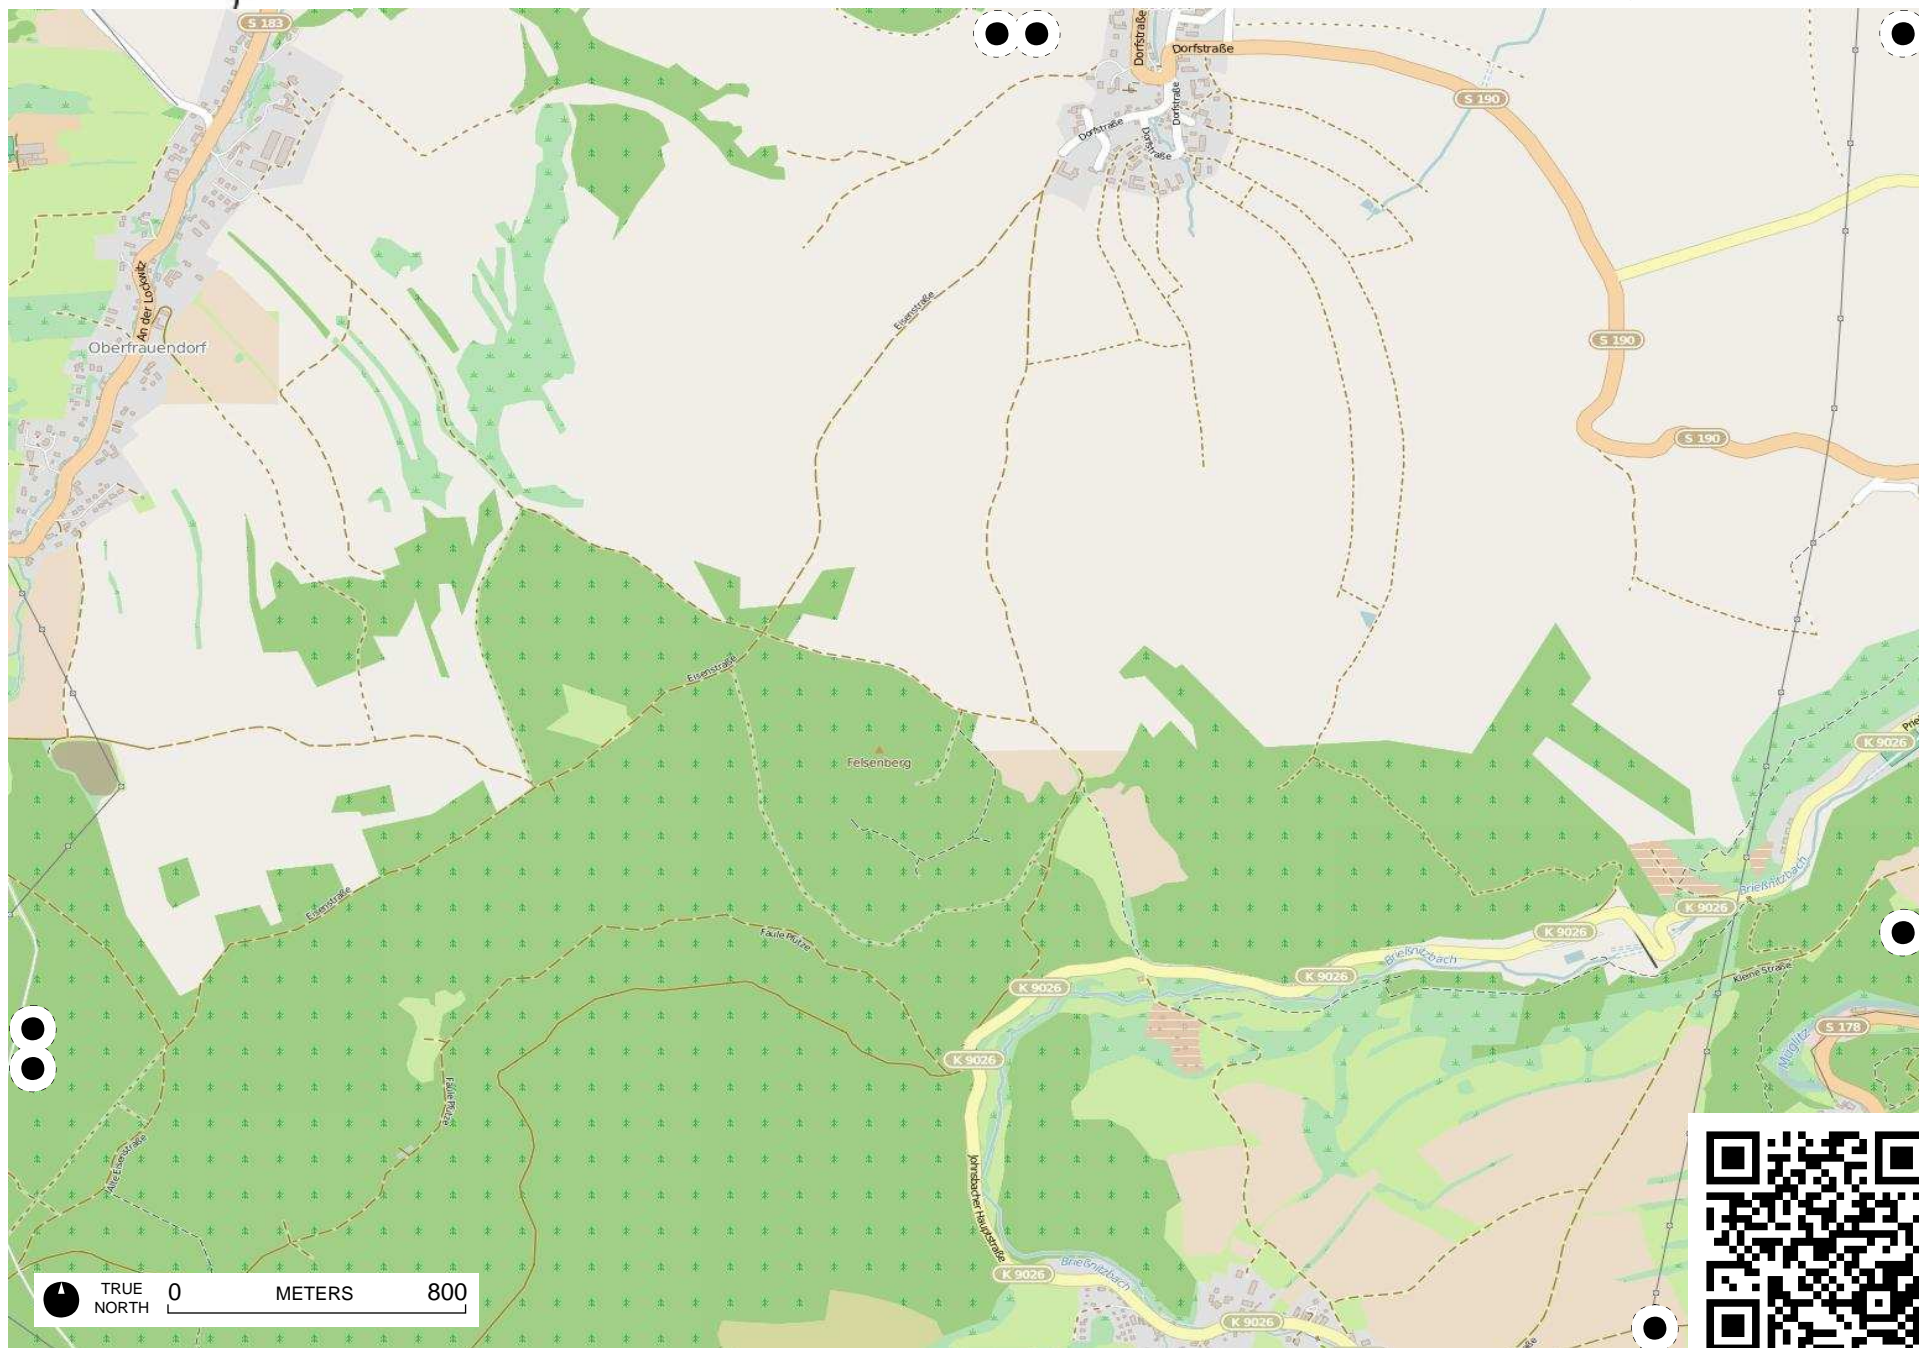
S 183
Dorfstraße
Dorfstraße
Dorfstraße
Dorfstraße
Dorfstraße
S 190
An der Lockwitz
Oberfrauendorf
Eisenstraße
S 190
S 190
Eisenstraße
Felsenberg
K 9026
Prie
Brießnitzbach
K 9026
Eisenstraße
Faule Pfütze
K 9026
K 9026
Brießnitzbach
Kleine Straße
K 9026
S 178
K 9026
Faule Pfütze
Müglitz
Alte Eisenstraße
Johnsbacher Hauptstraße
Brießnitzbach
K 9026
K 9026
TRUE NORTH
0
METERS
800